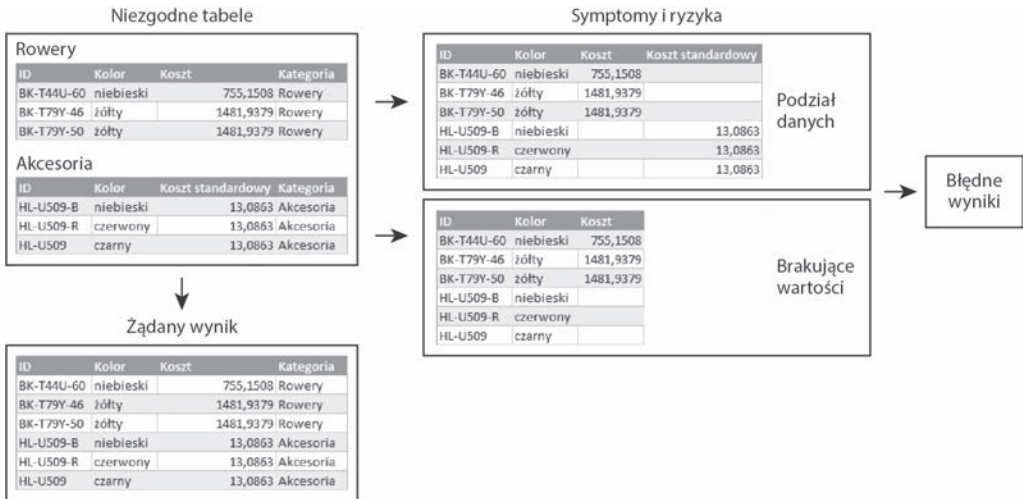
Niezgodne tabele

Rowery

| ID | Kolor | Koszt | Kategoria |
|---|---|---|---|
| BK-T44U-60 | niebieski | 755,1508 | Rowery |
| BK-T79Y-46 | żółty | 1481,9379 | Rowery |
| BK-T79Y-50 | żółty | 1481,9379 | Rowery |

Akcesoria

| ID | Kolor | Koszt standardowy | Kategoria |
|---|---|---|---|
| HL-U509-B | niebieski | 13,0863 | Akcesoria |
| HL-U509-R | czerwony | 13,0863 | Akcesoria |
| HL-U509 | czarny | 13,0863 | Akcesoria |

Żądany wynik

| ID | Kolor | Koszt | Kategoria |
|---|---|---|---|
| BK-T44U-60 | niebieski | 755,1508 | Rowery |
| BK-T79Y-46 | żółty | 1481,9379 | Rowery |
| BK-T79Y-50 | żółty | 1481,9379 | Rowery |
| HL-U509-B | niebieski | 13,0863 | Akcesoria |
| HL-U509-R | czerwony | 13,0863 | Akcesoria |
| HL-U509 | czarny | 13,0863 | Akcesoria |

Symptomy i ryzyka

| ID | Kolor | Koszt | Koszt standardowy |
|---|---|---|---|
| BK-T44U-60 | niebieski | 755,1508 | |
| BK-T79Y-46 | żółty | 1481,9379 | |
| BK-T79Y-50 | żółty | 1481,9379 | |
| HL-U509-B | niebieski | | 13,0863 |
| HL-U509-R | czerwony | | 13,0863 |
| HL-U509 | czarny | | 13,0863 |

Podział danych

| ID | Kolor | Koszt |
|---|---|---|
| BK-T44U-60 | niebieski | 755,1508 |
| BK-T79Y-46 | żółty | 1481,9379 |
| BK-T79Y-50 | żółty | 1481,9379 |
| HL-U509-B | niebieski | |
| HL-U509-R | czerwony | |
| HL-U509 | czarny | |

Brakujące wartości

Błędne wyniki